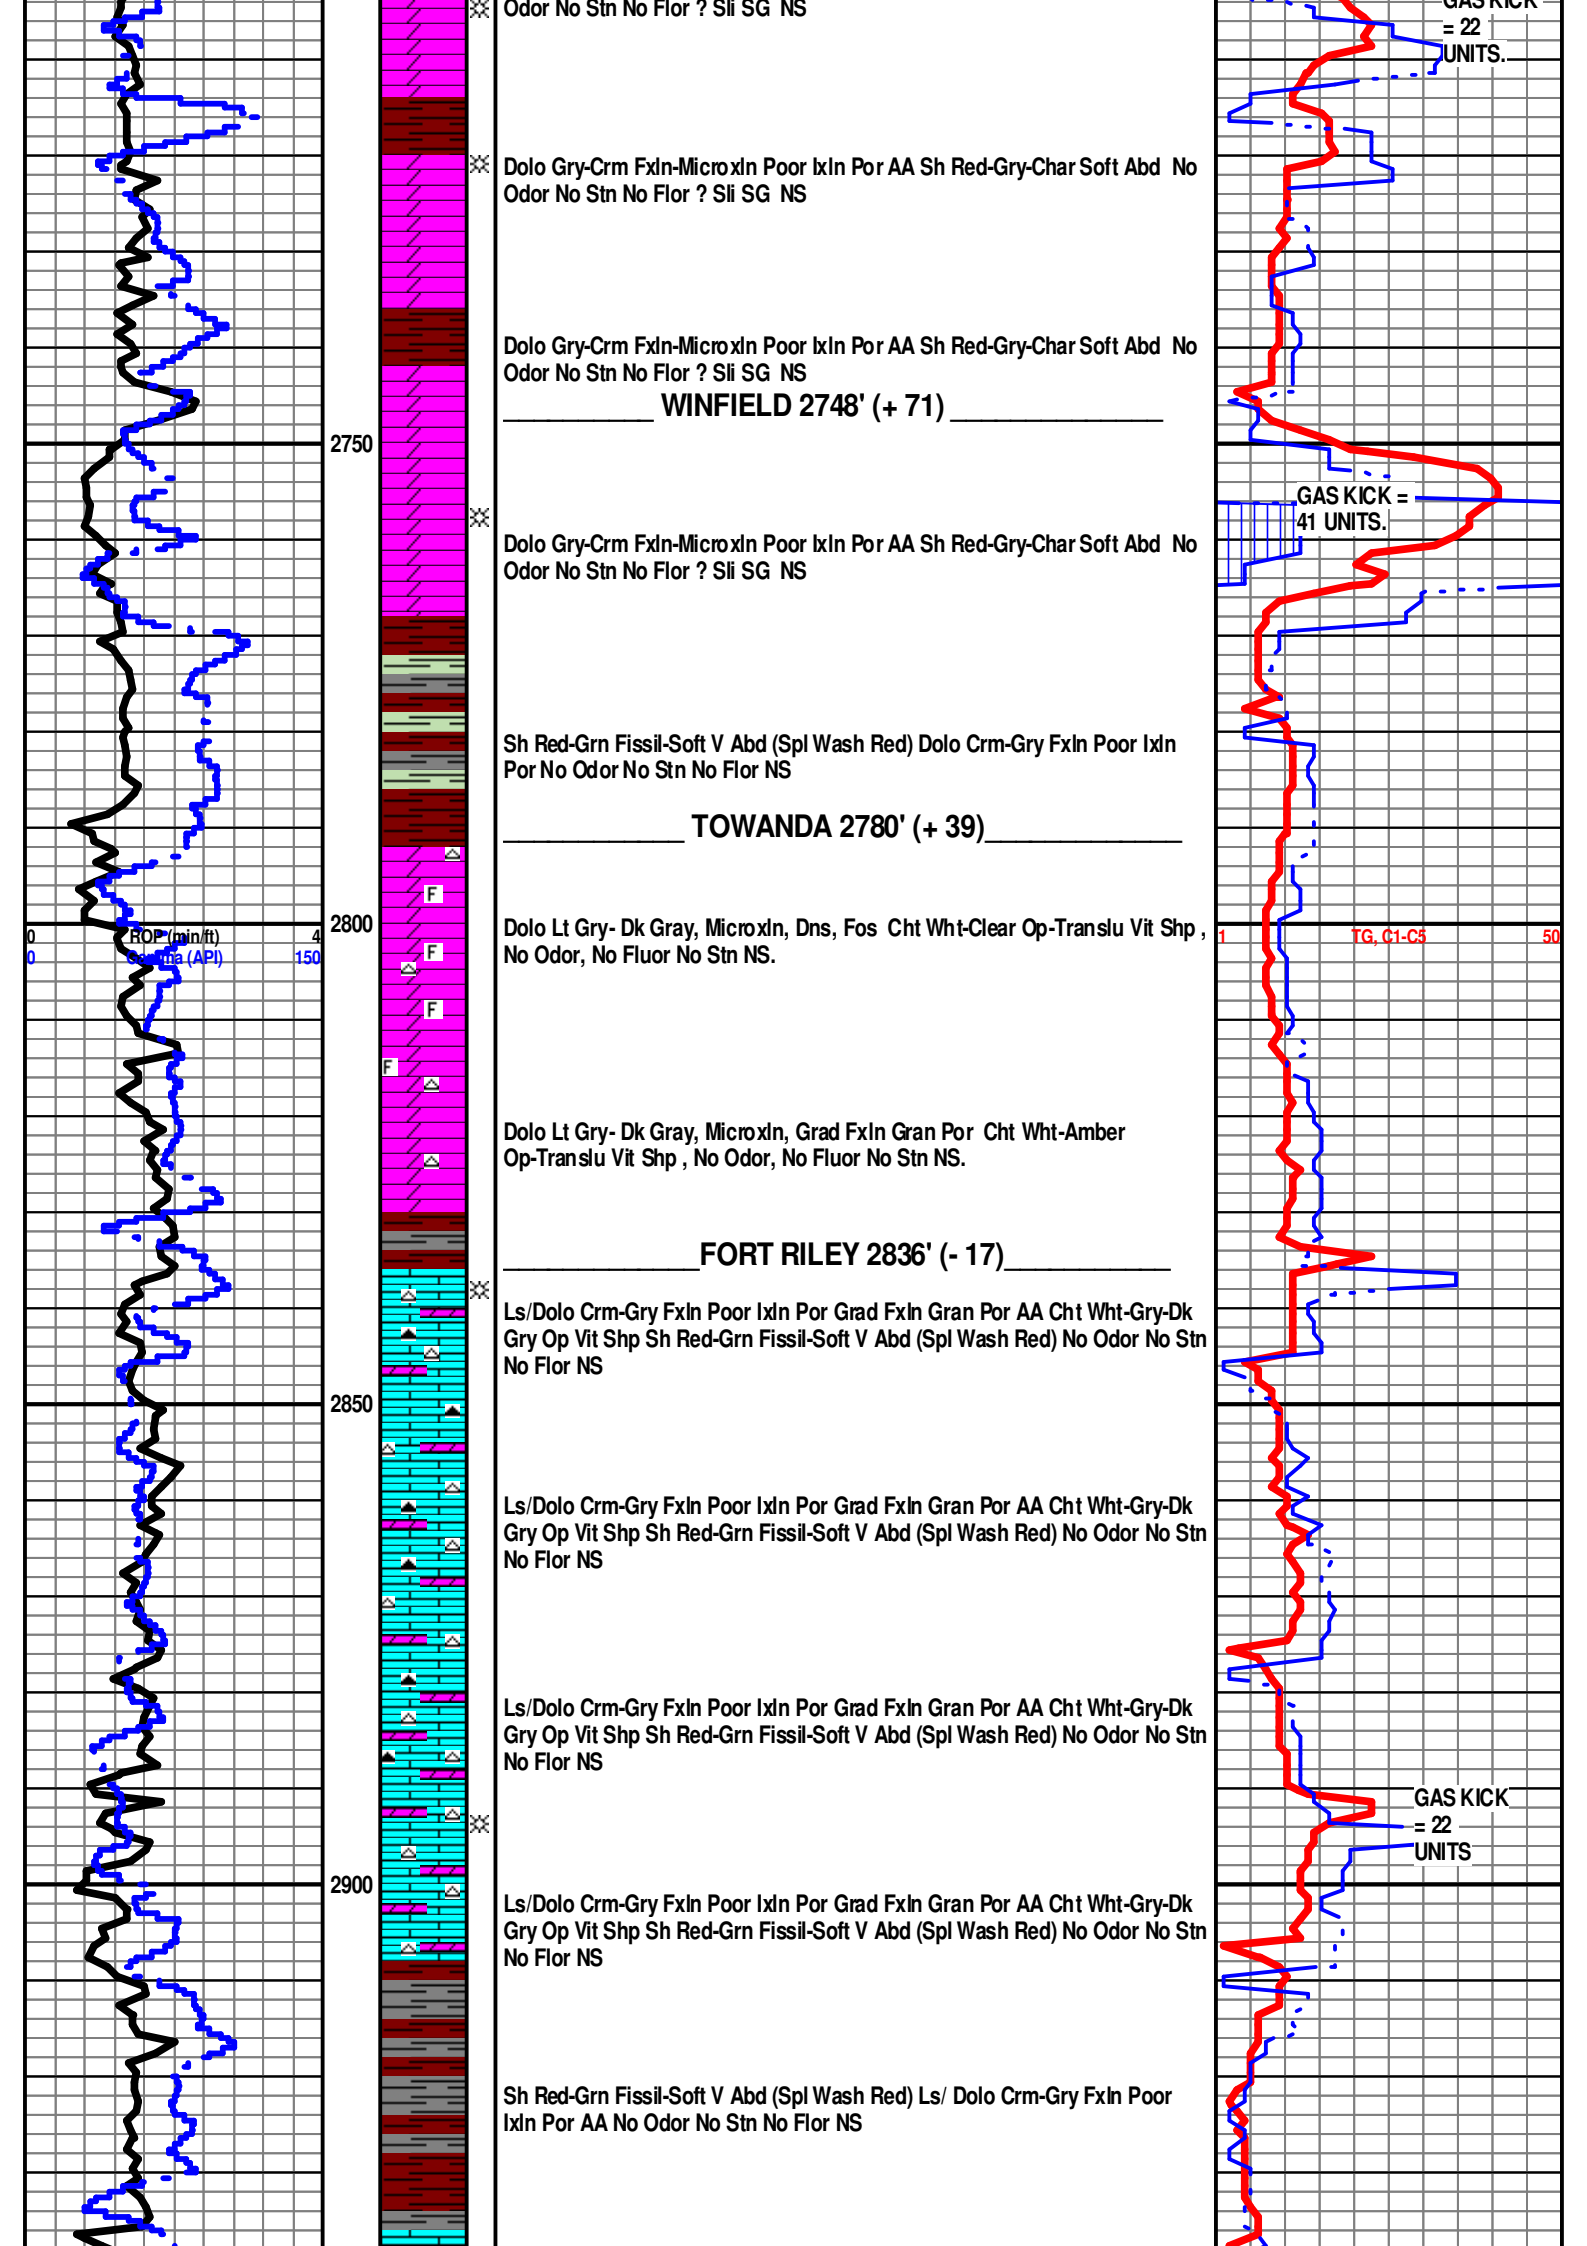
Odor No Stn No Flor ? Sli SG NS

GAS KICK = 22 UNITS.

Dolo Gry-Crm Fxln-Microxln Poor lxln Por AA Sh Red-Gry-Char Soft Abd No Odor No Stn No Flor ? Sli SG NS

Dolo Gry-Crm Fxln-Microxln Poor lxln Por AA Sh Red-Gry-Char Soft Abd No Odor No Stn No Flor ? Sli SG NS

__________ WINFIELD 2748' (+ 71) ______________

2750

GAS KICK = 41 UNITS.

Dolo Gry-Crm Fxln-Microxln Poor lxln Por AA Sh Red-Gry-Char Soft Abd No Odor No Stn No Flor ? Sli SG NS

Sh Red-Grn Fissil-Soft V Abd (Spl Wash Red) Dolo Crm-Gry Fxln Poor Ixln Por No Odor No Stn No Flor NS

____________ TOWANDA 2780' (+ 39)_____________

2800

0 ROP (min/ft) 4
0 Gamma (API) 150

1 TG, C1-C5 50

Dolo Lt Gry- Dk Gray, Microxln, Dns, Fos Cht Wht-Clear Op-Translu Vit Shp , No Odor, No Fluor No Stn NS.

Dolo Lt Gry- Dk Gray, Microxln, Grad Fxln Gran Por Cht Wht-Amber Op-Translu Vit Shp , No Odor, No Fluor No Stn NS.

_____________FORT RILEY 2836' (- 17)__________

Ls/Dolo Crm-Gry Fxln Poor Ixln Por Grad Fxln Gran Por AA Cht Wht-Gry-Dk Gry Op Vit Shp Sh Red-Grn Fissil-Soft V Abd (Spl Wash Red) No Odor No Stn No Flor NS

2850

Ls/Dolo Crm-Gry Fxln Poor Ixln Por Grad Fxln Gran Por AA Cht Wht-Gry-Dk Gry Op Vit Shp Sh Red-Grn Fissil-Soft V Abd (Spl Wash Red) No Odor No Stn No Flor NS

Ls/Dolo Crm-Gry Fxln Poor Ixln Por Grad Fxln Gran Por AA Cht Wht-Gry-Dk Gry Op Vit Shp Sh Red-Grn Fissil-Soft V Abd (Spl Wash Red) No Odor No Stn No Flor NS

GAS KICK = 22 UNITS

2900

Ls/Dolo Crm-Gry Fxln Poor Ixln Por Grad Fxln Gran Por AA Cht Wht-Gry-Dk Gry Op Vit Shp Sh Red-Grn Fissil-Soft V Abd (Spl Wash Red) No Odor No Stn No Flor NS

Sh Red-Grn Fissil-Soft V Abd (Spl Wash Red) Ls/ Dolo Crm-Gry Fxln Poor Ixln Por AA No Odor No Stn No Flor NS